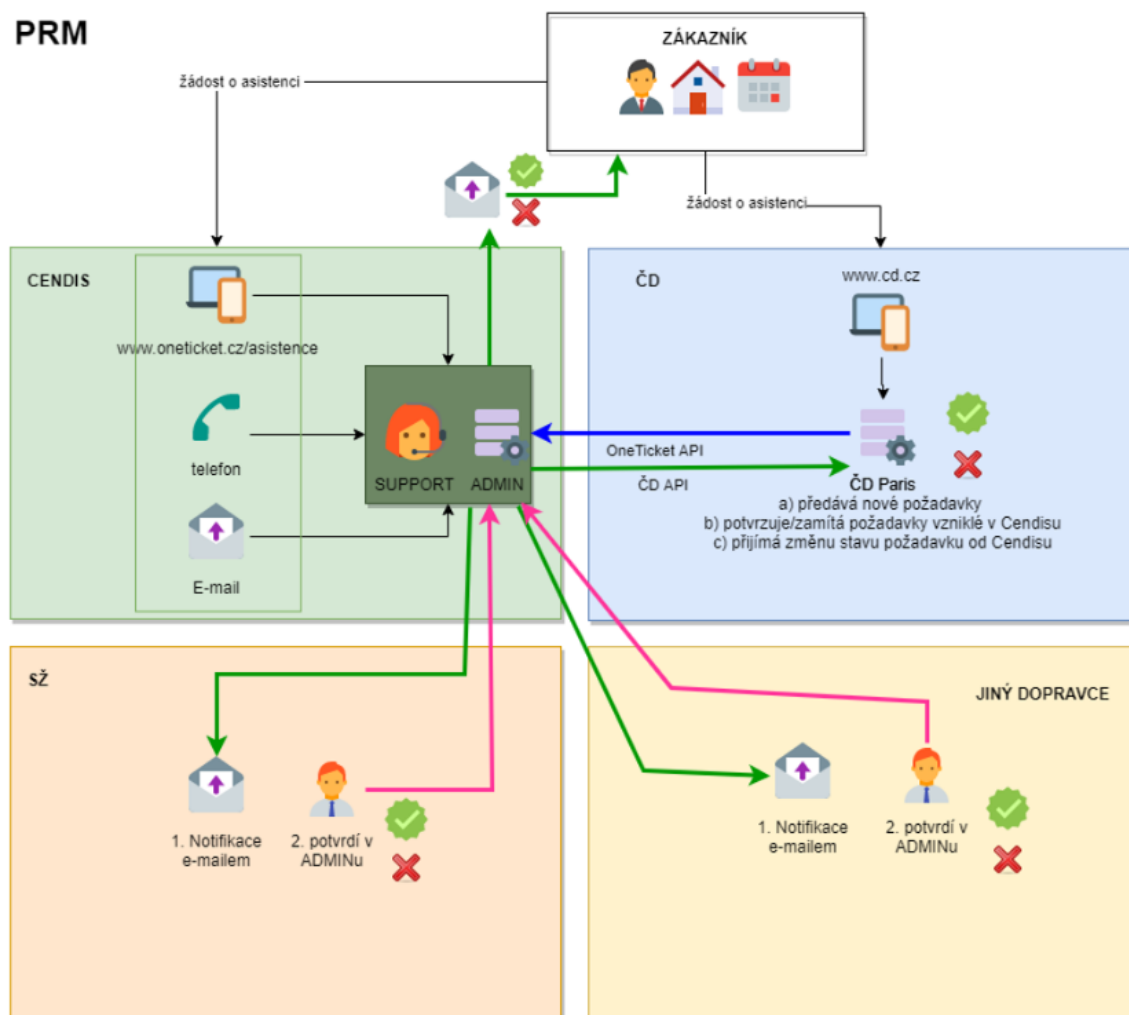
PRM

ZÁKAZNÍK

žádost o asistenci

žádost o asistenci

CENDIS

www.oneticket.cz/asistence

telefon

E-mail

SUPPORT ADMIN

ČD

www.cd.cz

OneTicket API

ČD API

ČD Paris
a) předává nové požadavky
b) potvrzuje/zamítá požadavky vzniklé v Cendisu
c) přijímá změnu stavu požadavku od Cendisu

SŽ

1. Notifikace e-mailem

2. potvrdí v ADMINu

JINÝ DOPRAVCE

1. Notifikace e-mailem

2. potvrdí v ADMINu